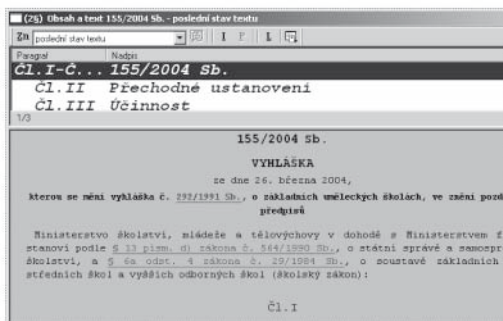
(25) Obsah a text 155/2004 Sb. - poslední stav textu

Zn poslední stav textu I P I

Paragraf Nadpis
Čl.I-Č... 155/2004 Sb.
Čl.II Přechodné ustanovení
Čl.III Účinnost
1/3

155/2004 Sb.

VYHLÁŠKA

ze dne 26. března 2004,

kterou se mění vyhláška č. 292/1991 Sb., o základních uměleckých školách, ve znění pozd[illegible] předpisů

Ministerstvo školství, mládeže a tělovýchovy v dohodě s Ministerstvem f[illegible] stanoví podle § 13 písm. d) zákona č. 564/1990 Sb., o státní správě a samospr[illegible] školství, a § 6a odst. 4 zákona č. 29/1984 Sb., o soustavě základních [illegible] středních škol a vyšších odborných škol (školský zákon):

Čl.I